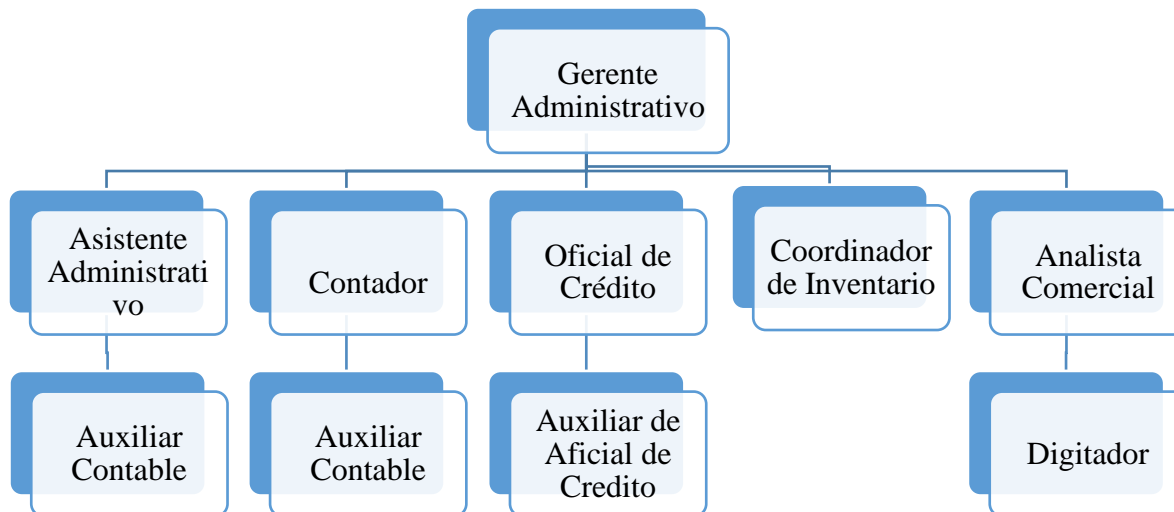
Gerente Administrativo

Asistente Administrati vo

Contador

Oficial de Crédito

Coordinador de Inventario

Analista Comercial

Auxiliar Contable

Auxiliar Contable

Auxiliar de Aficial de Credito

Digitador